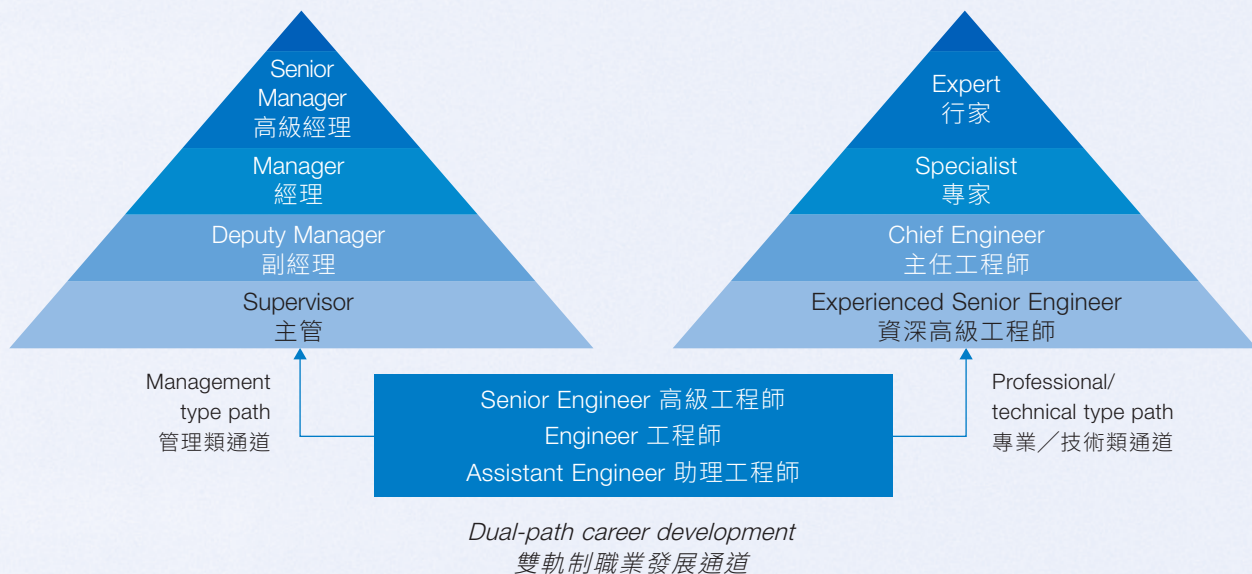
Senior Manager
高級經理

Manager
經理

Deputy Manager
副經理

Supervisor
主管

Expert
行家

Specialist
專家

Chief Engineer
主任工程師

Experienced Senior Engineer
資深高級工程師

Management type path
管理類通道

Senior Engineer 高級工程師
Engineer 工程師
Assistant Engineer 助理工程師

Professional/ technical type path
專業／技術類通道

*Dual-path career development*
*雙軌制職業發展通道*